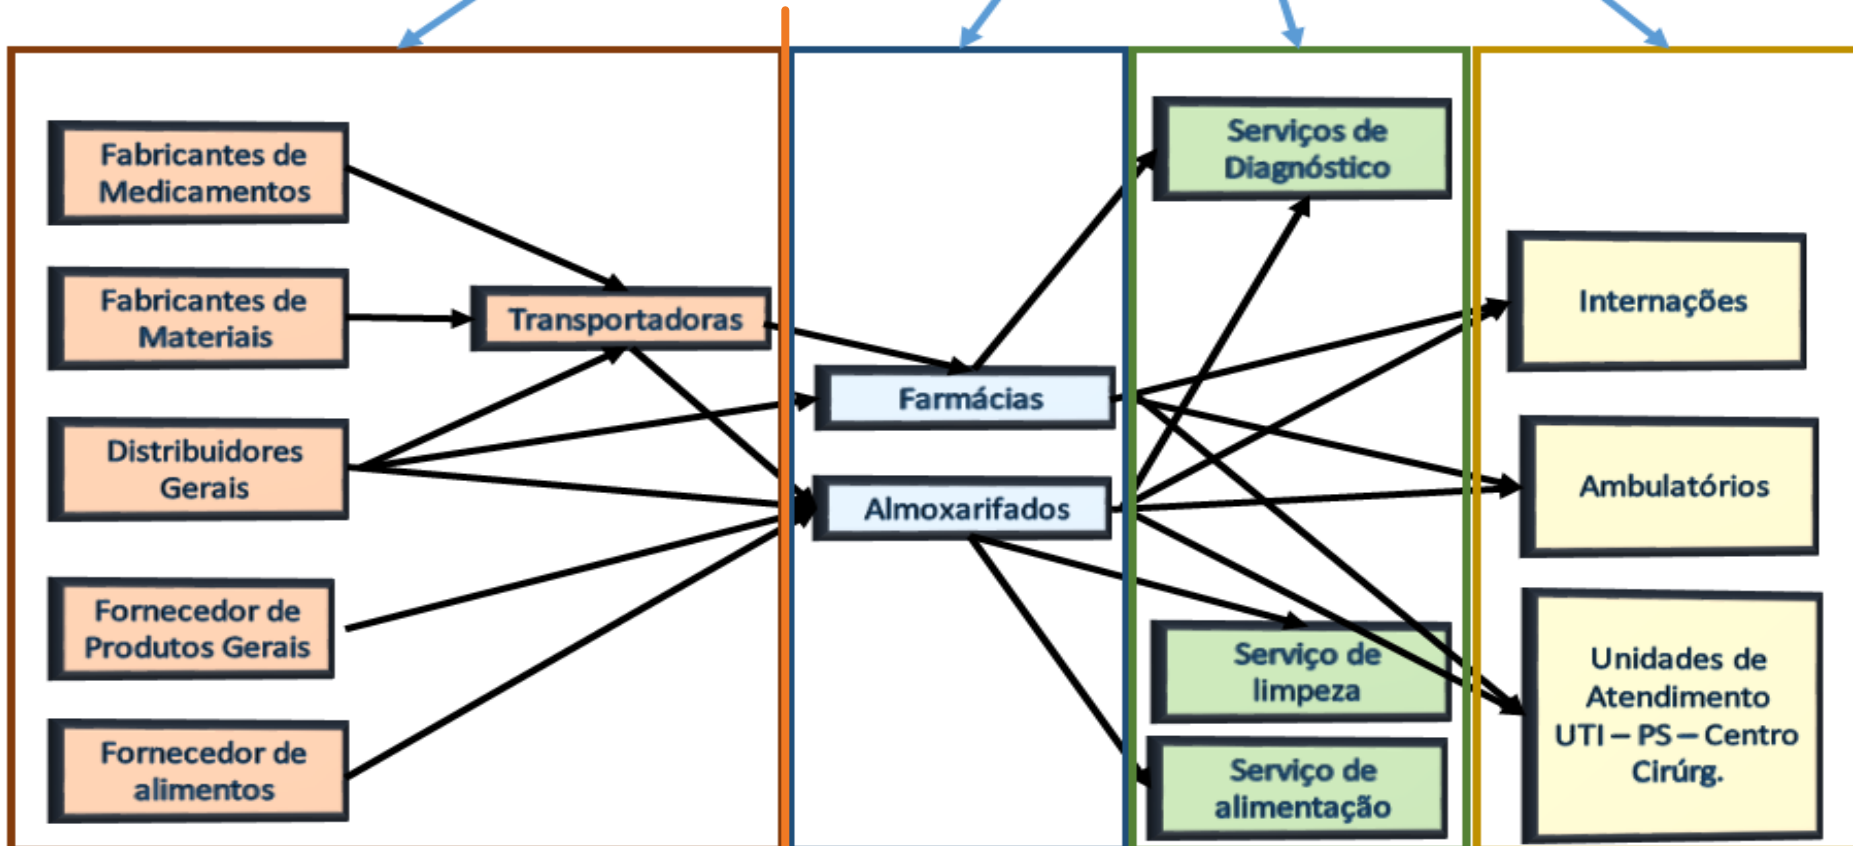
Fabricantes de Medicamentos

Fabricantes de Materiais

Distribuidores Gerais

Fornecedor de Produtos Gerais

Fornecedor de alimentos

Transportadoras

Farmácias

Almoxarifados

Serviços de Diagnóstico

Serviço de limpeza

Serviço de alimentação

Internações

Ambulatórios

Unidades de Atendimento UTI – PS – Centro Cirúrg.